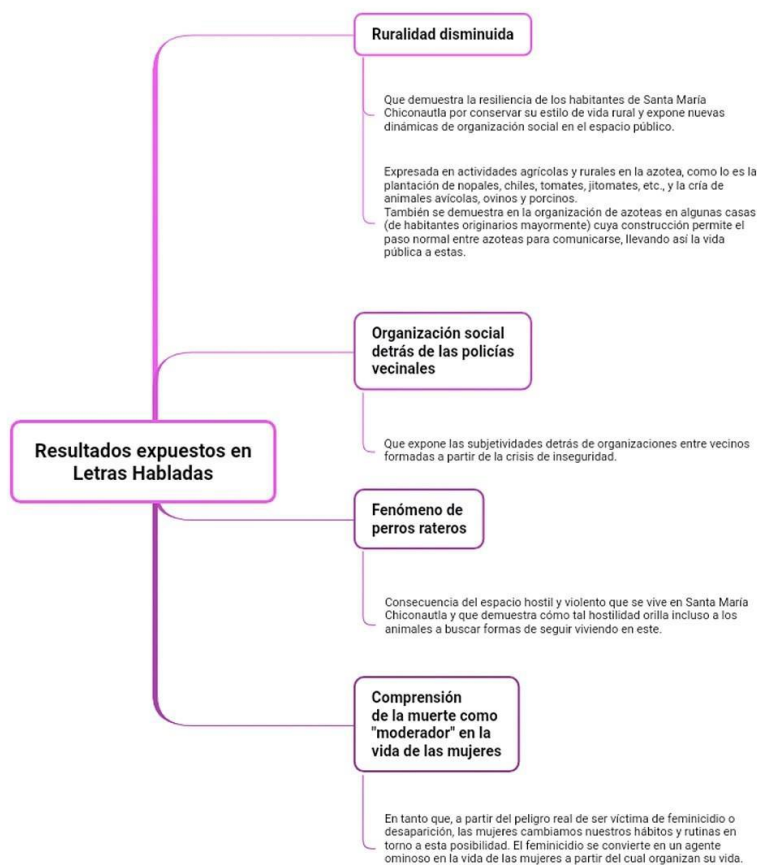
Resultados expuestos en Letras Habladas

Ruralidad disminuida

Que demuestra la resiliencia de los habitantes de Santa María Chiconautla por conservar su estilo de vida rural y expone nuevas dinámicas de organización social en el espacio público.

Expresada en actividades agrícolas y rurales en la azotea, como lo es la plantación de nopales, chiles, tomates, jitomates, etc., y la cría de animales avícolas, ovinos y porcinos.
También se demuestra en la organización de azoteas en algunas casas (de habitantes originarios mayormente) cuya construcción permite el paso normal entre azoteas para comunicarse, llevando así la vida pública a estas.

Organización social detrás de las policías vecinales

Que expone las subjetividades detrás de organizaciones entre vecinos formadas a partir de la crisis de inseguridad.

Fenómeno de perros rateros

Consecuencia del espacio hostil y violento que se vive en Santa María Chiconautla y que demuestra cómo tal hostilidad orilla incluso a los animales a buscar formas de seguir viviendo en este.

Comprensión de la muerte como "moderador" en la vida de las mujeres

En tanto que, a partir del peligro real de ser víctima de feminicidio o desaparición, las mujeres cambiamos nuestros hábitos y rutinas en torno a esta posibilidad. El feminicidio se convierte en un agente ominoso en la vida de las mujeres a partir del cual organizan su vida.